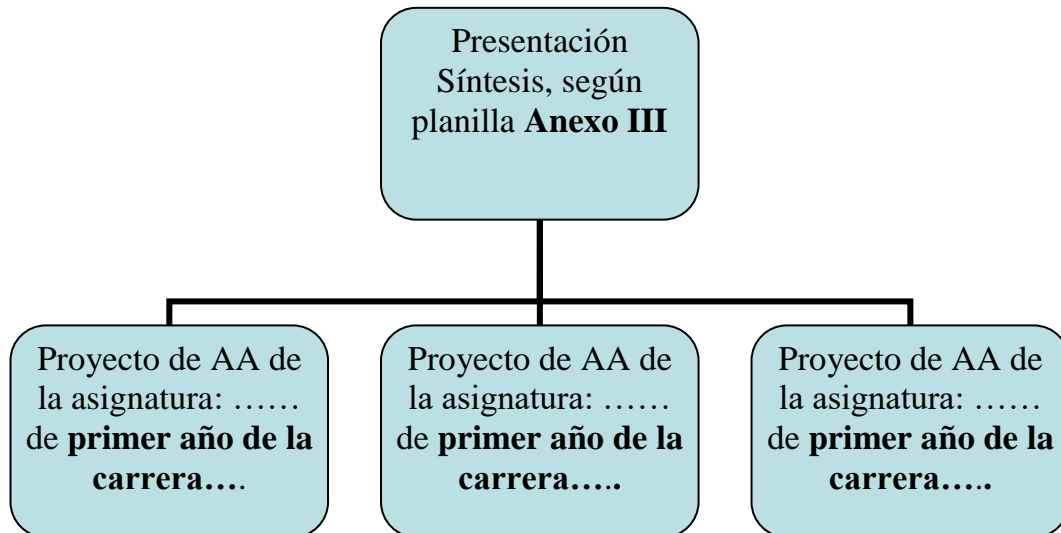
Presentación Síntesis, según planilla Anexo III

Proyecto de AA de la asignatura: …… de primer año de la carrera….

Proyecto de AA de la asignatura: …… de primer año de la carrera…..

Proyecto de AA de la asignatura: …… de primer año de la carrera…..